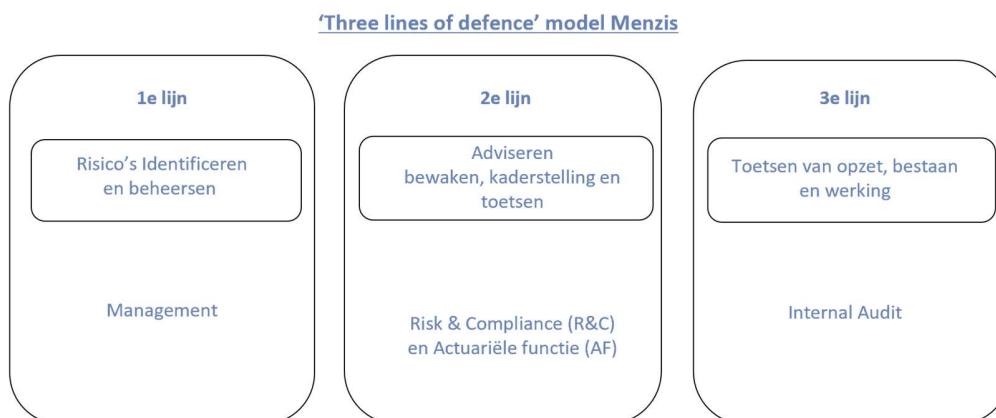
'Three lines of defence' model Menzis

1e lijn

Risico's Identificeren en beheersen

Management

2e lijn

Adviseren bewaken, kaderstelling en toetsen

Risk & Compliance (R&C) en Actuariële functie (AF)

3e lijn

Toetsen van opzet, bestaan en werking

Internal Audit